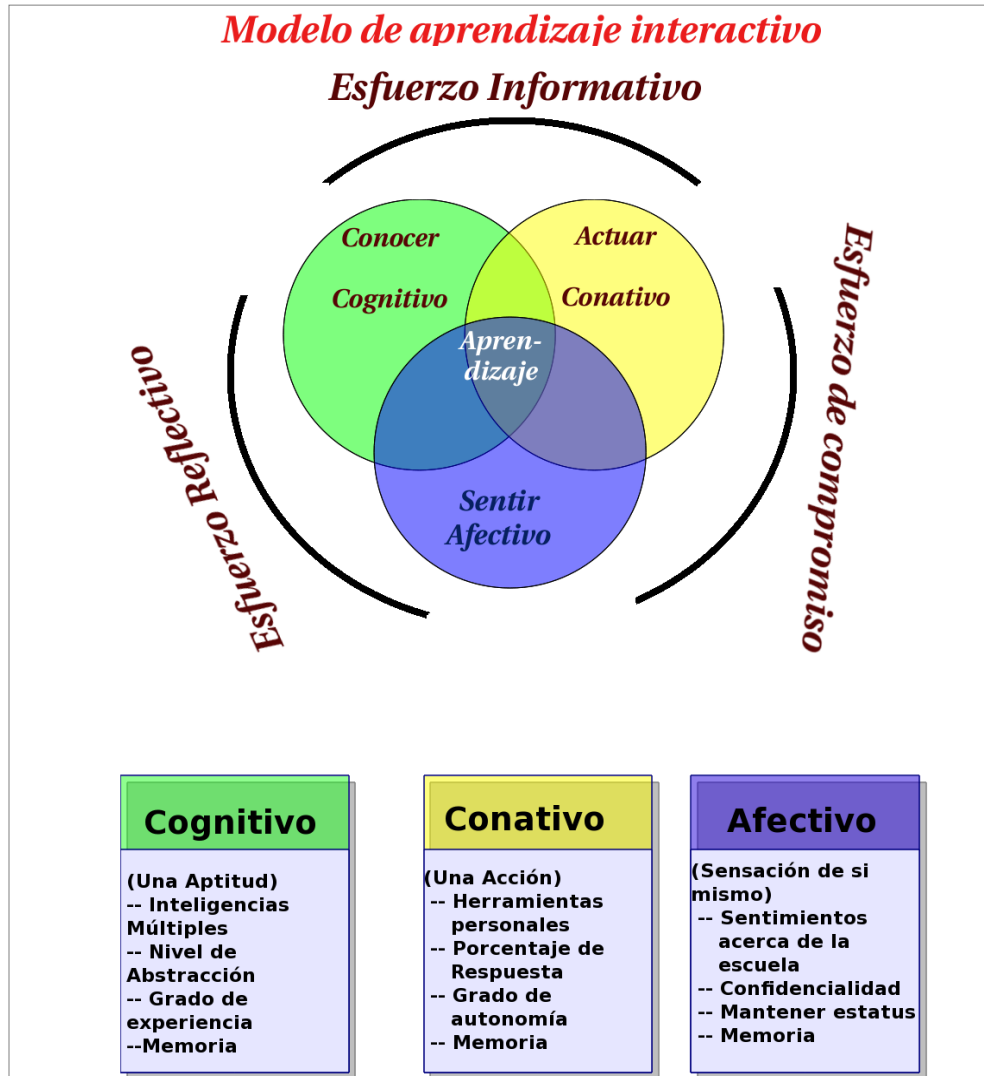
Modelo de aprendizaje interactivo

Esfuerzo Informativo

Esfuerzo Reflectivo

Esfuerzo de compromiso

Conocer

Cognitivo

Actuar

Conativo

Aprendizaje

Sentir
Afectivo

Cognitivo

(Una Aptitud)
-- Inteligencias Múltiples
-- Nivel de Abstracción
-- Grado de experiencia
--Memoria

Conativo

(Una Acción)
-- Herramientas personales
-- Porcentaje de Respuesta
-- Grado de autonomía
-- Memoria

Afectivo

(Sensación de si mismo)
-- Sentimientos acerca de la escuela
-- Confidencialidad
-- Mantener estatus
-- Memoria